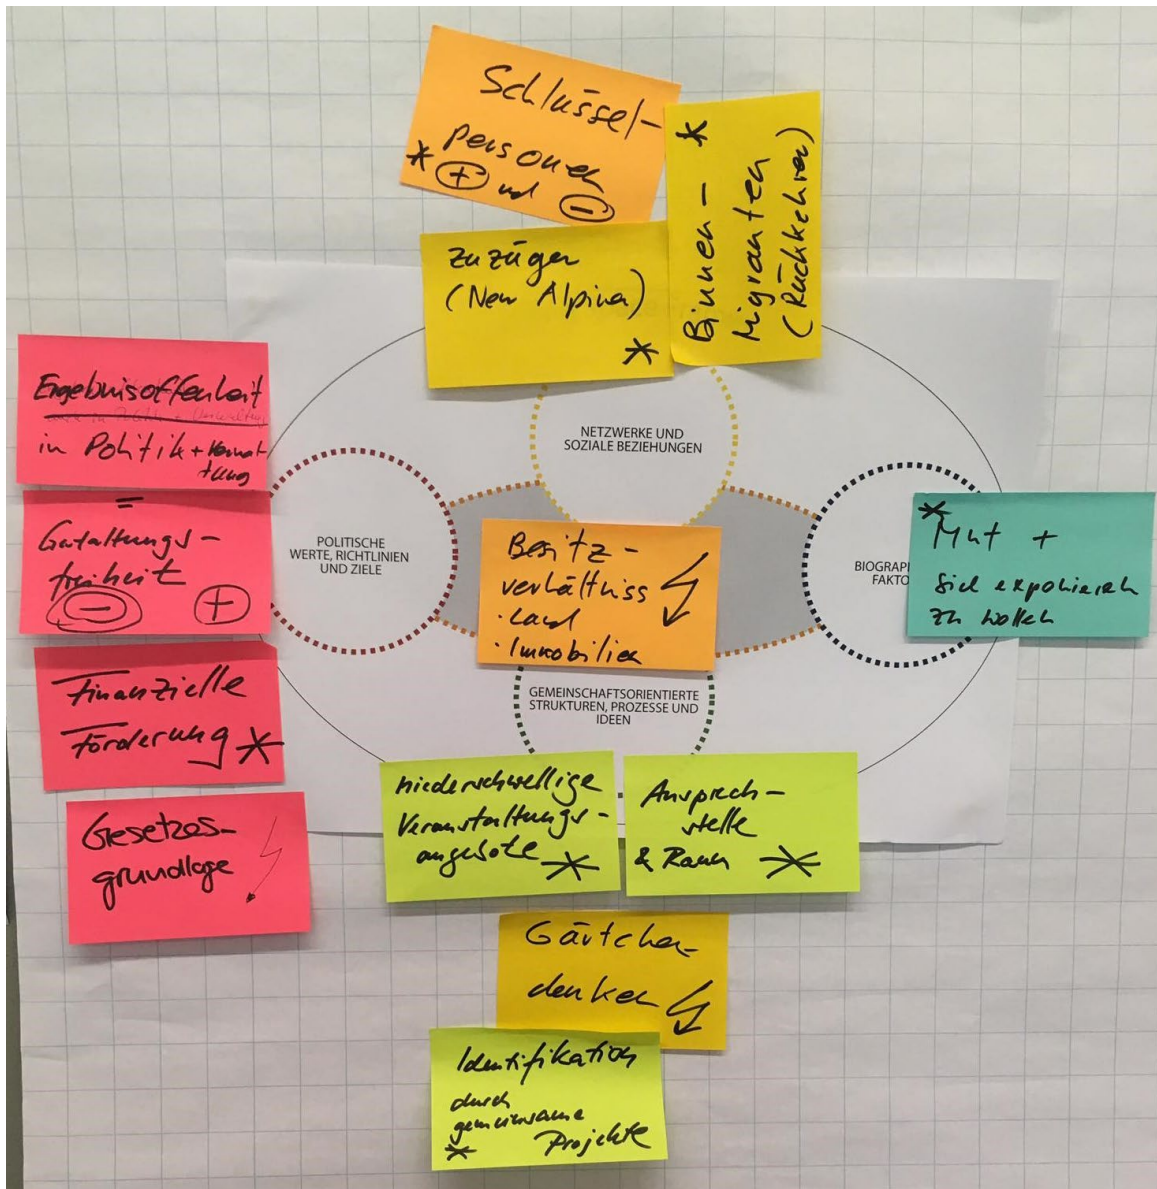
Schlüssel-personen
* ⊕ und ⊖

*
Binnen-migranten (Rückkehrer)

Zuzüger (New Alpina)
*

Ergebnisoffenheit
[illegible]
in Politik + Verwaltung
=

Gestaltungsfreiheit
⊖ ⊕

Finanzielle Förderung *

Gesetzesgrundlage

NETZWERKE UND SOZIALE BEZIEHUNGEN

POLITISCHE WERTE, RICHTLINIEN UND ZIELE

Besitzverhältniss
· Land
· Immobilien

BIOGRAPH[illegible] FAKTO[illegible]

* Mut + sich exponieren zu wollen

GEMEINSCHAFTSORIENTIERTE STRUKTUREN, PROZESSE UND IDEEN

niederschwellige Veranstaltungsangebote *

Ansprechstelle & Raum *

Gärtchendenken

Identifikation durch gemeinsame Projekte
*